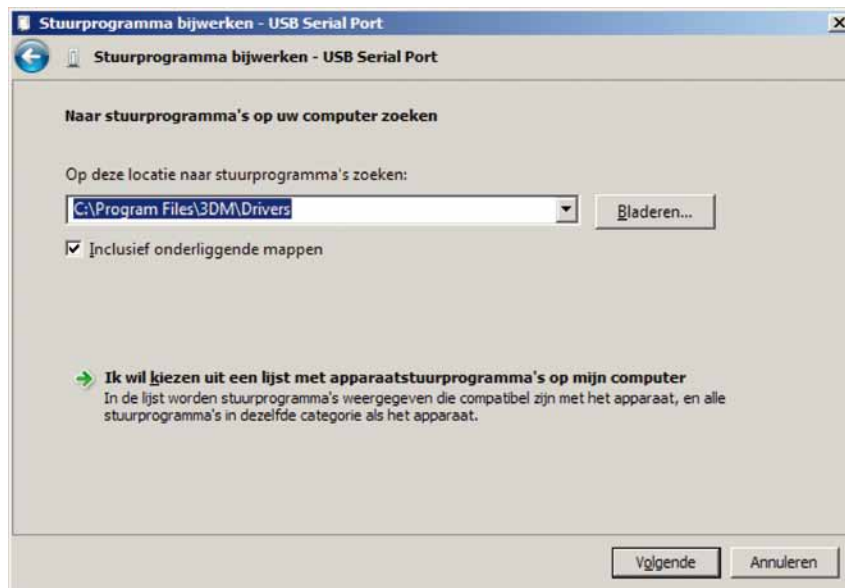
Stuurprogramma bijwerken - USB Serial Port

Stuurprogramma bijwerken - USB Serial Port

Naar stuurprogramma's op uw computer zoeken

Op deze locatie naar stuurprogramma's zoeken:

C:\Program Files\3DM\Drivers

Bladeren...

Inclusief onderliggende mappen

Ik wil kiezen uit een lijst met apparaatstuurprogramma's op mijn computer
In de lijst worden stuurprogramma's weergegeven die compatibel zijn met het apparaat, en alle stuurprogramma's in dezelfde categorie als het apparaat.

Volgende

Annuleren